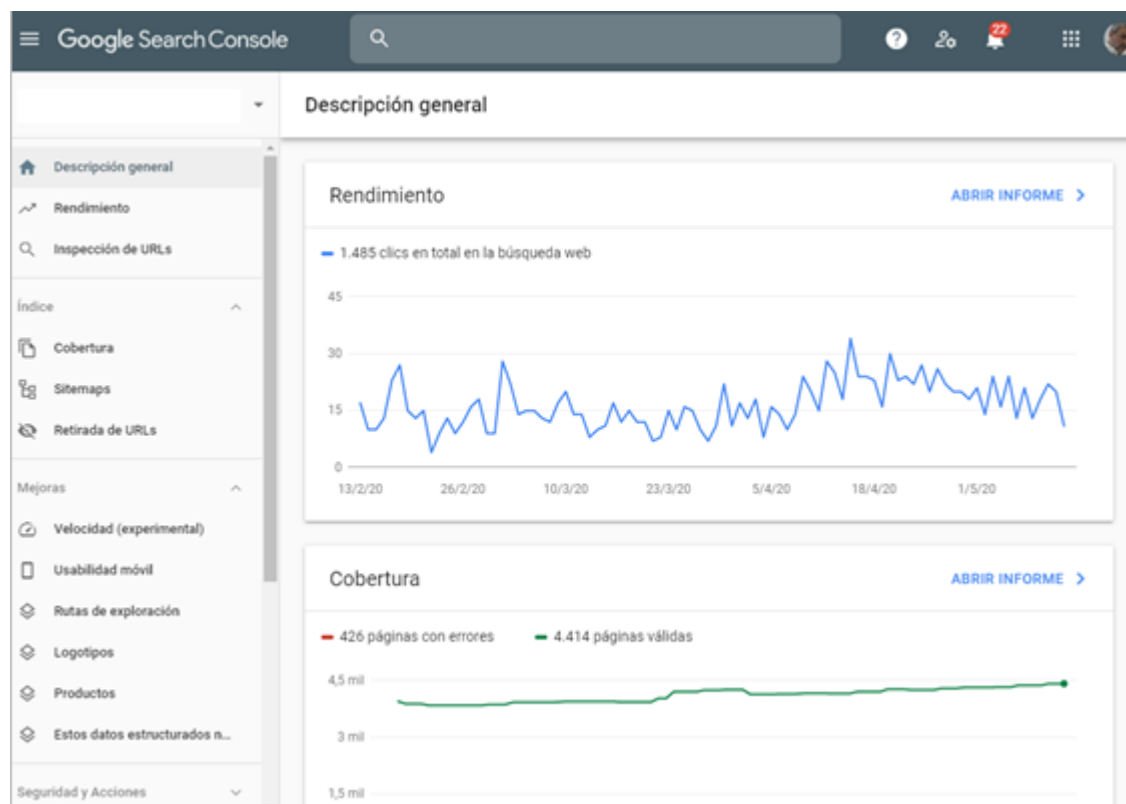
Google Search Console

22

Descripción general

Descripción general
Rendimiento
Inspección de URLs

Índice
Cobertura
Sitemaps
Retirada de URLs

Mejoras
Velocidad (experimental)
Usabilidad móvil
Rutas de exploración
Logotipos
Productos
Estos datos estructurados n...

Seguridad y Acciones

Rendimiento
ABRIR INFORME >

1.485 clics en total en la búsqueda web

45
30
15
0
13/2/20 26/2/20 10/3/20 23/3/20 5/4/20 18/4/20 1/5/20

Cobertura
ABRIR INFORME >

426 páginas con errores
4.414 páginas válidas

4,5 mil
3 mil
1,5 mil